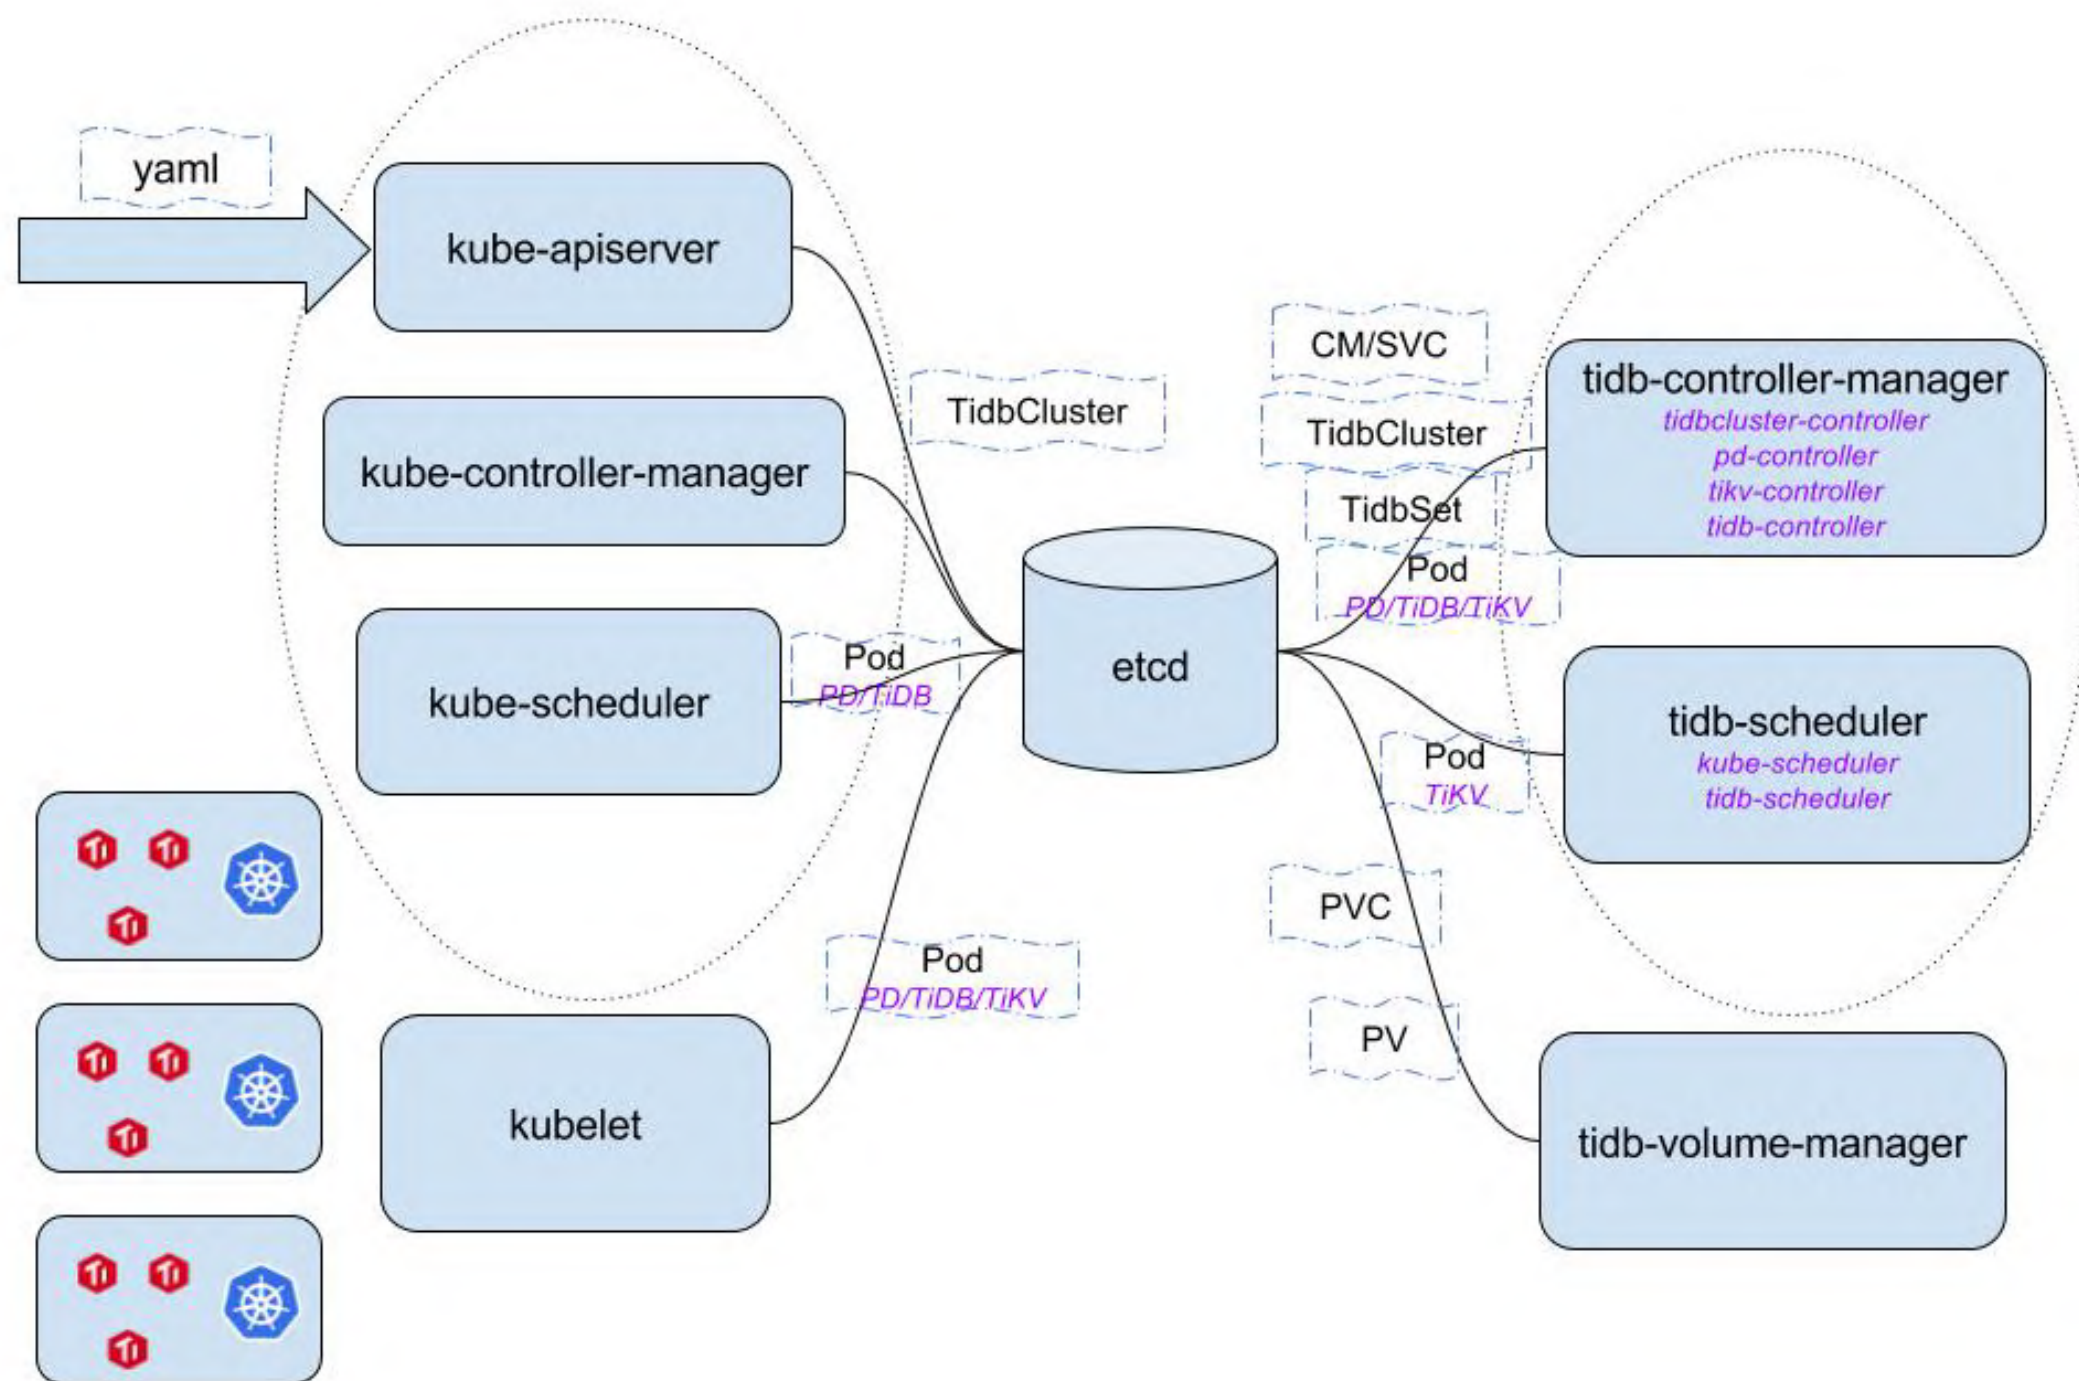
yaml

kube-apiserver

kube-controller-manager

kube-scheduler

kubelet

TidbCluster

Pod
PD/TiDB

Pod
PD/TiDB/TiKV

etcd

CM/SVC

TidbCluster

TidbSet

Pod
PD/TiDB/TiKV

Pod
TiKV

PVC

PV

tidb-controller-manager
tidbcluster-controller
pd-controller
tikv-controller
tidb-controller

tidb-scheduler
kube-scheduler
tidb-scheduler

tidb-volume-manager